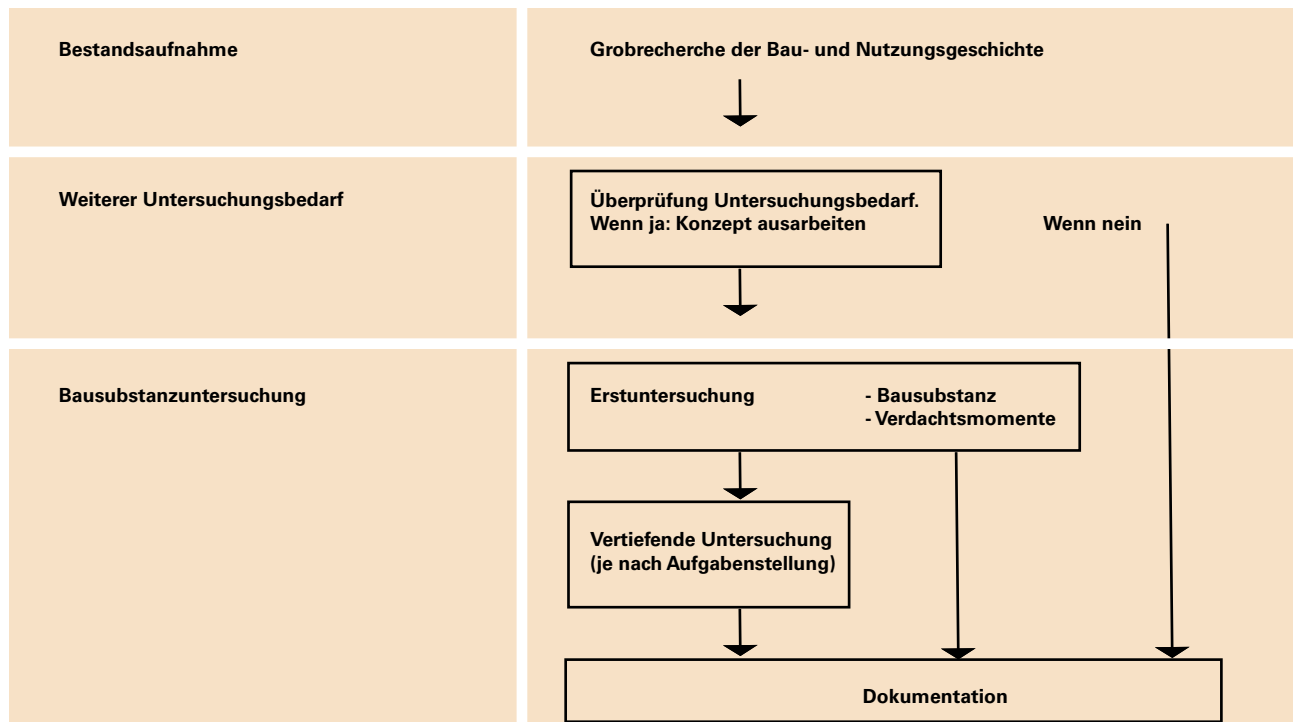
Bestandsaufnahme

Grobrecherche der Bau- und Nutzungsgeschichte

Weiterer Untersuchungsbedarf

Überprüfung Untersuchungsbedarf.
Wenn ja: Konzept ausarbeiten

Wenn nein

Bausubstanzuntersuchung

Erstuntersuchung

- Bausubstanz
- Verdachtsmomente

Vertiefende Untersuchung
(je nach Aufgabenstellung)

Dokumentation